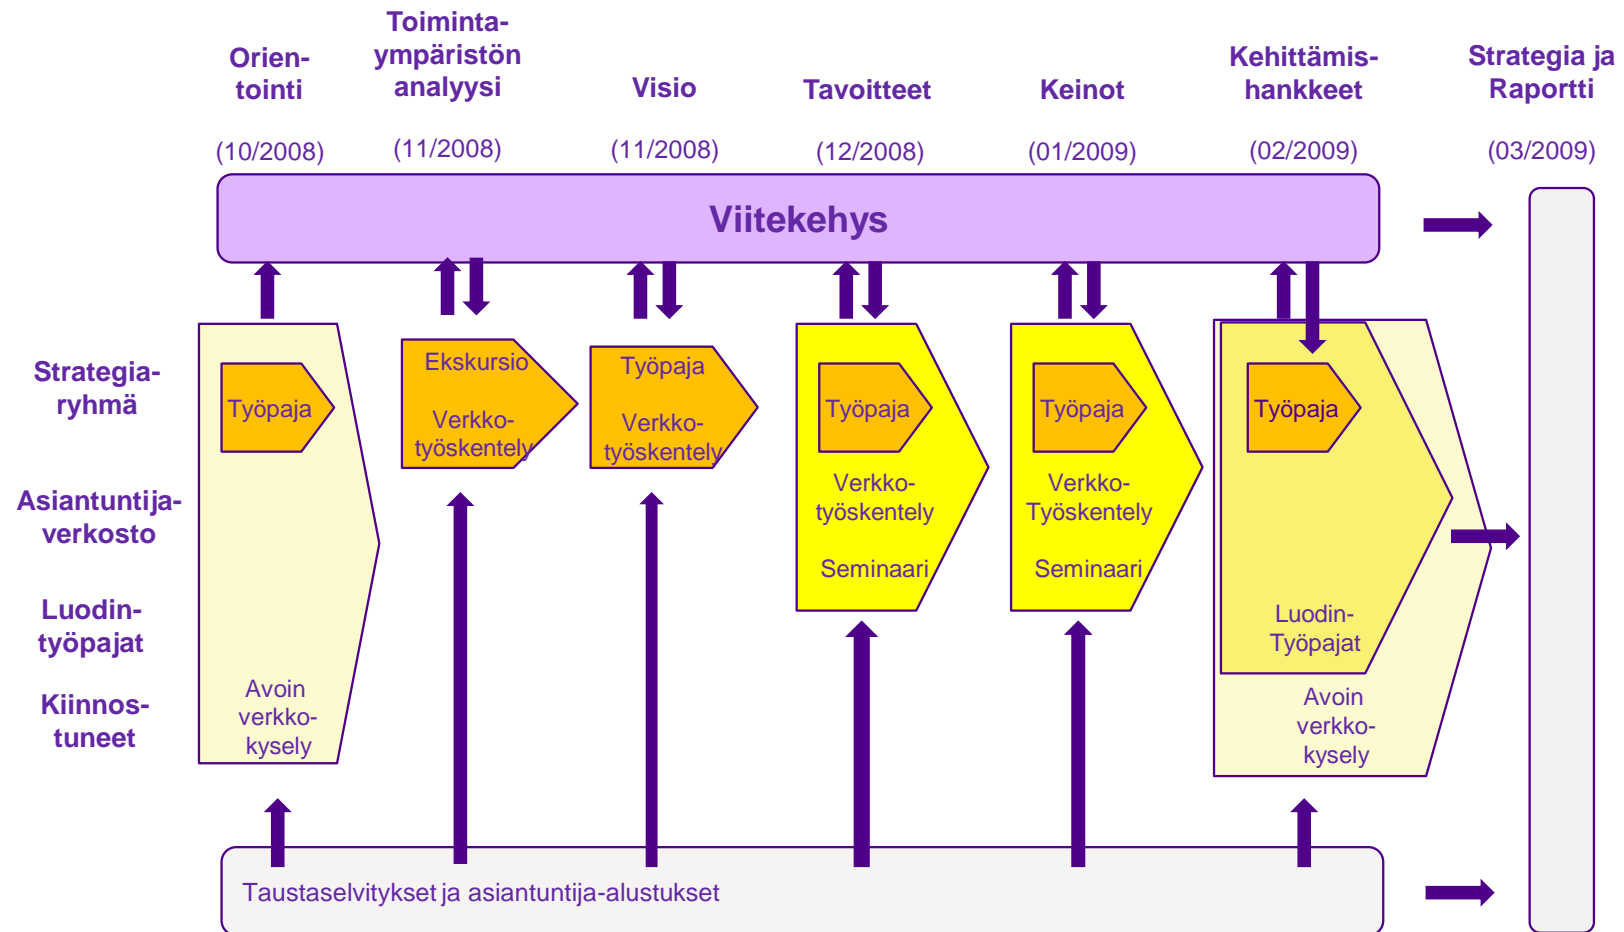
Orientointi
(10/2008)

Toimintaympäristön analyysi
(11/2008)

Visio
(11/2008)

Tavoitteet
(12/2008)

Keinot
(01/2009)

Kehittämishankkeet
(02/2009)

Strategia ja Raportti
(03/2009)

Viitekehys

Strategiaryhmä

Asiantuntijaverkosto

Luodintyöpajat

Kiinnostuneet

Työpaja

Avoin verkkokysely

Ekskursio

Verkkotyöskentely

Työpaja

Verkkotyöskentely

Työpaja

Verkkotyöskentely

Seminaari

Työpaja

Verkko-Työskentely

Seminaari

Työpaja

Luodin-Työpajat

Avoin verkkokysely

Taustaselvitykset ja asiantuntija-alustukset